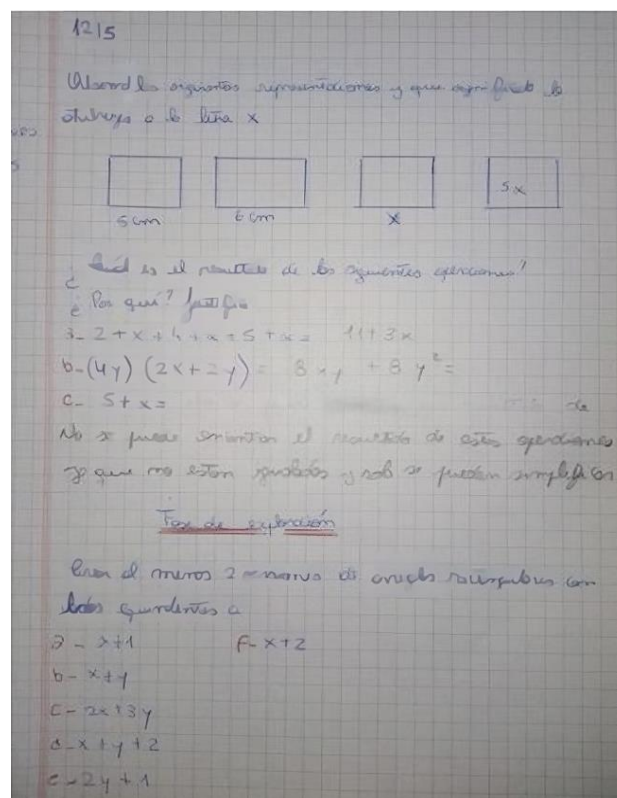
12|5

Observa las siguientes representaciones y que significa la ambiguedad de la letra x

5 cm    6 cm    x    5x

¿ Cuál es el resultado de las siguientes operaciones?
¿ Por qué? justifica
a_ 2 + x + 4 + x + 5 + x = 11 + 3x
b_ $(4y)(2x+2y) = 8xy + 8y^2 =$
c_ 5 + x = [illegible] de
No se puede encontrar el resultado de estas operaciones ya que no están igualadas y solo se pueden simplificar

Fase de exploración

Crear al menos 2 o más ejemplos de ... correspondientes a
a - x+1    f- x+2
b- x+y
c- 2x+3y
d_ x+y+2
e - 2y+1